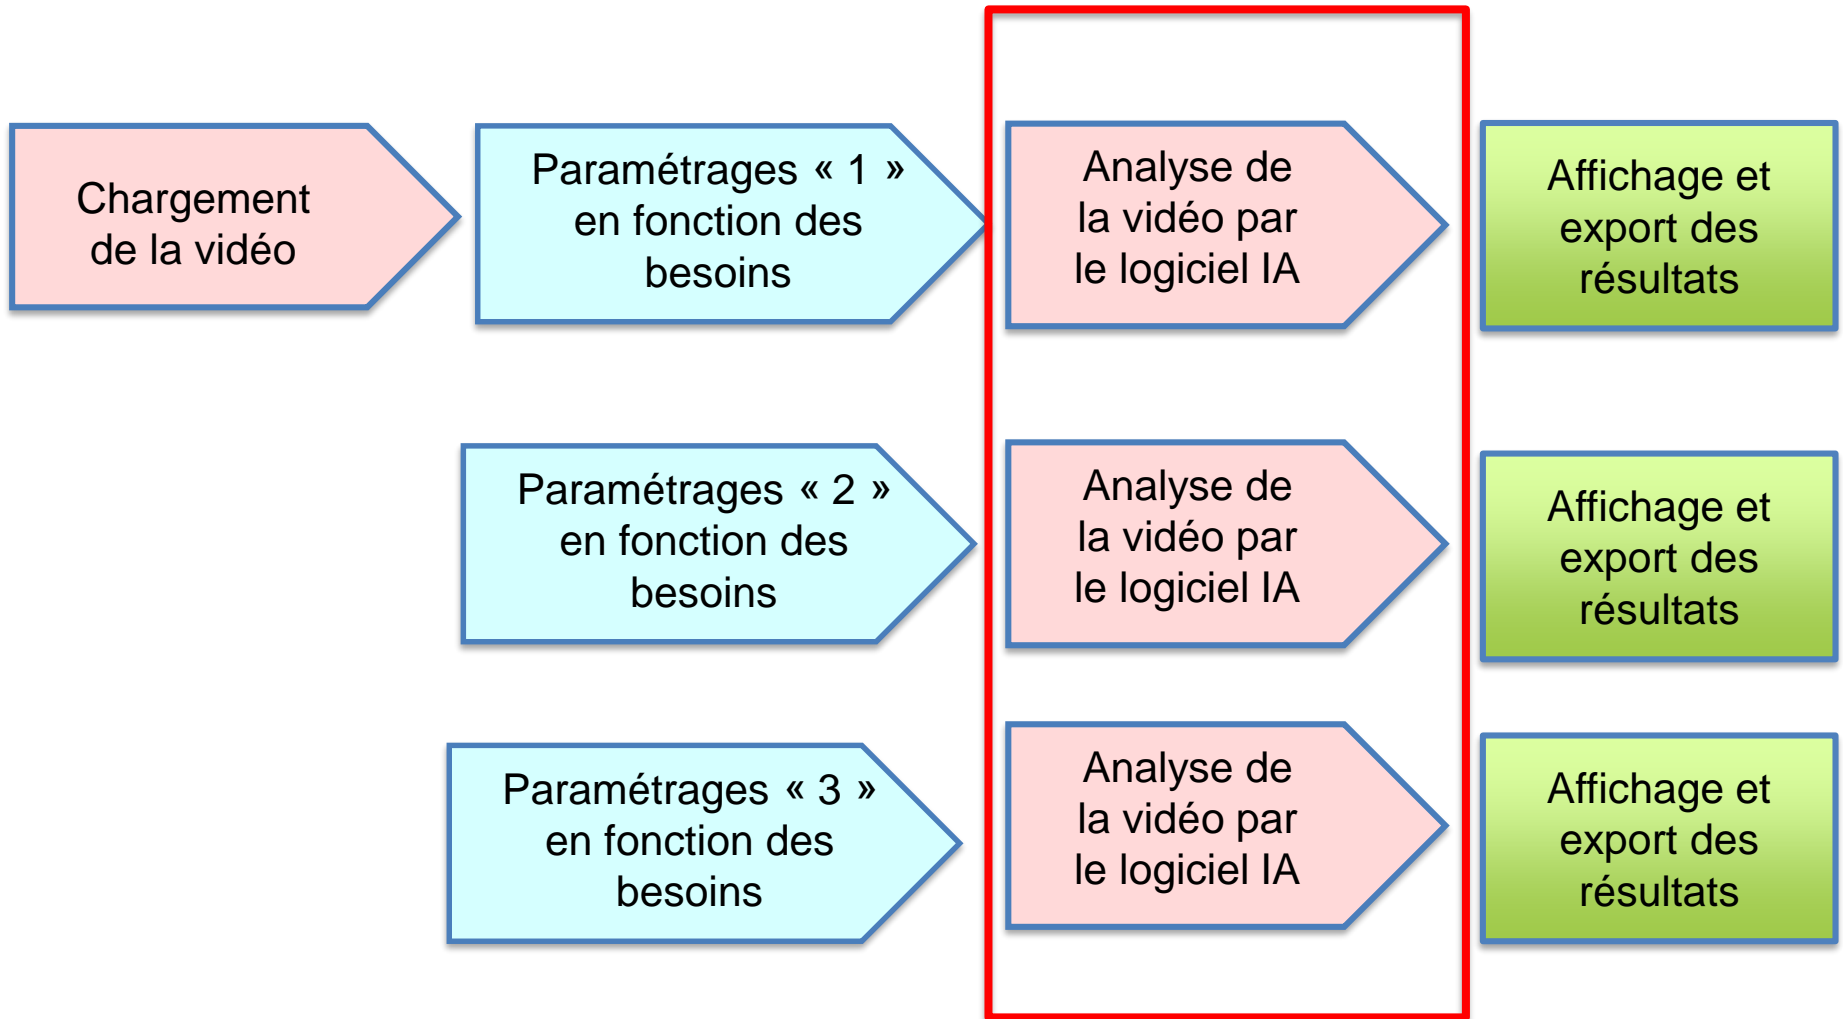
Chargement de la vidéo

Paramétrages « 1 » en fonction des besoins

Analyse de la vidéo par le logiciel IA

Affichage et export des résultats

Paramétrages « 2 » en fonction des besoins

Analyse de la vidéo par le logiciel IA

Affichage et export des résultats

Paramétrages « 3 » en fonction des besoins

Analyse de la vidéo par le logiciel IA

Affichage et export des résultats